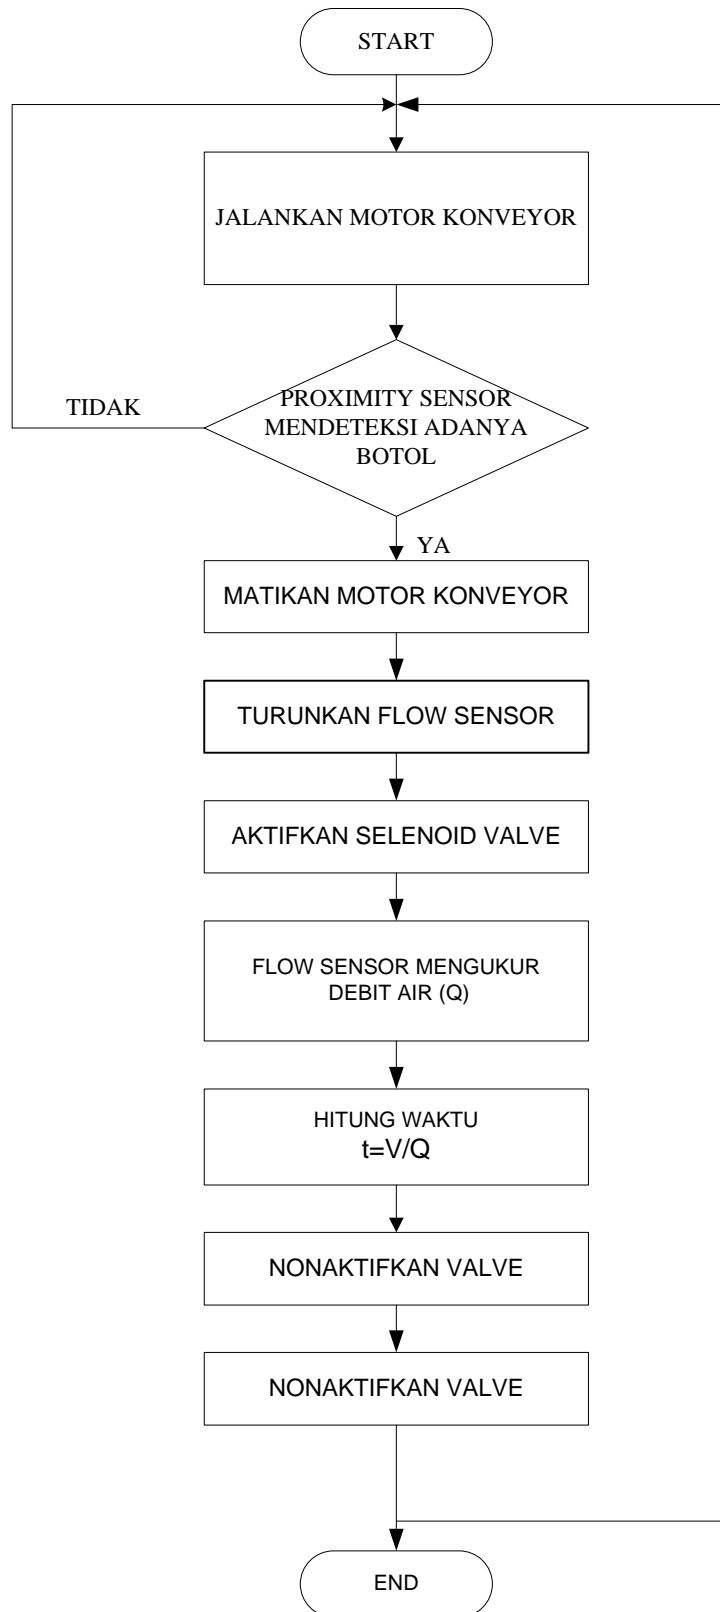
START

JALANKAN MOTOR KONVEYOR

TIDAK

PROXIMITY SENSOR MENDETEKSI ADANYA BOTOL

YA

MATIKAN MOTOR KONVEYOR

TURUNKAN FLOW SENSOR

AKTIFKAN SELENOID VALVE

FLOW SENSOR MENGUKUR DEBIT AIR (Q)

HITUNG WAKTU
$t=V/Q$

NONAKTIFKAN VALVE

NONAKTIFKAN VALVE

END